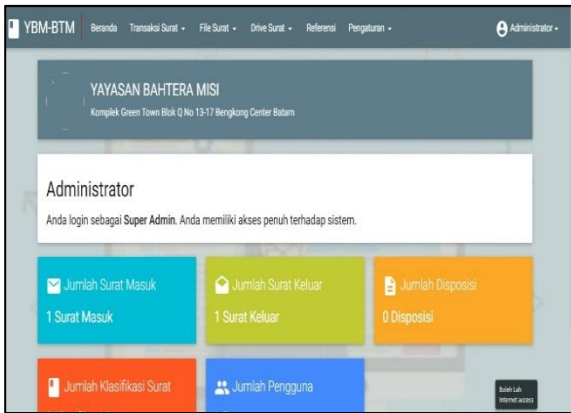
YBM-BTM Beranda Transaksi Surat ▾ File Surat ▾ Drive Surat ▾ Referensi Pengaturan ▾ Administrator ▾

YAYASAN BAHTERA MISI
Komplek Green Town Blok Q No 13-17 Bengkong Center Batam

Administrator
Anda login sebagai **Super Admin**. Anda memiliki akses penuh terhadap sistem.

Jumlah Surat Masuk
1 Surat Masuk

Jumlah Surat Keluar
1 Surat Keluar

Jumlah Disposisi
0 Disposisi

Jumlah Klasifikasi Surat

Jumlah Pengguna

Boleh Lah
Internet access